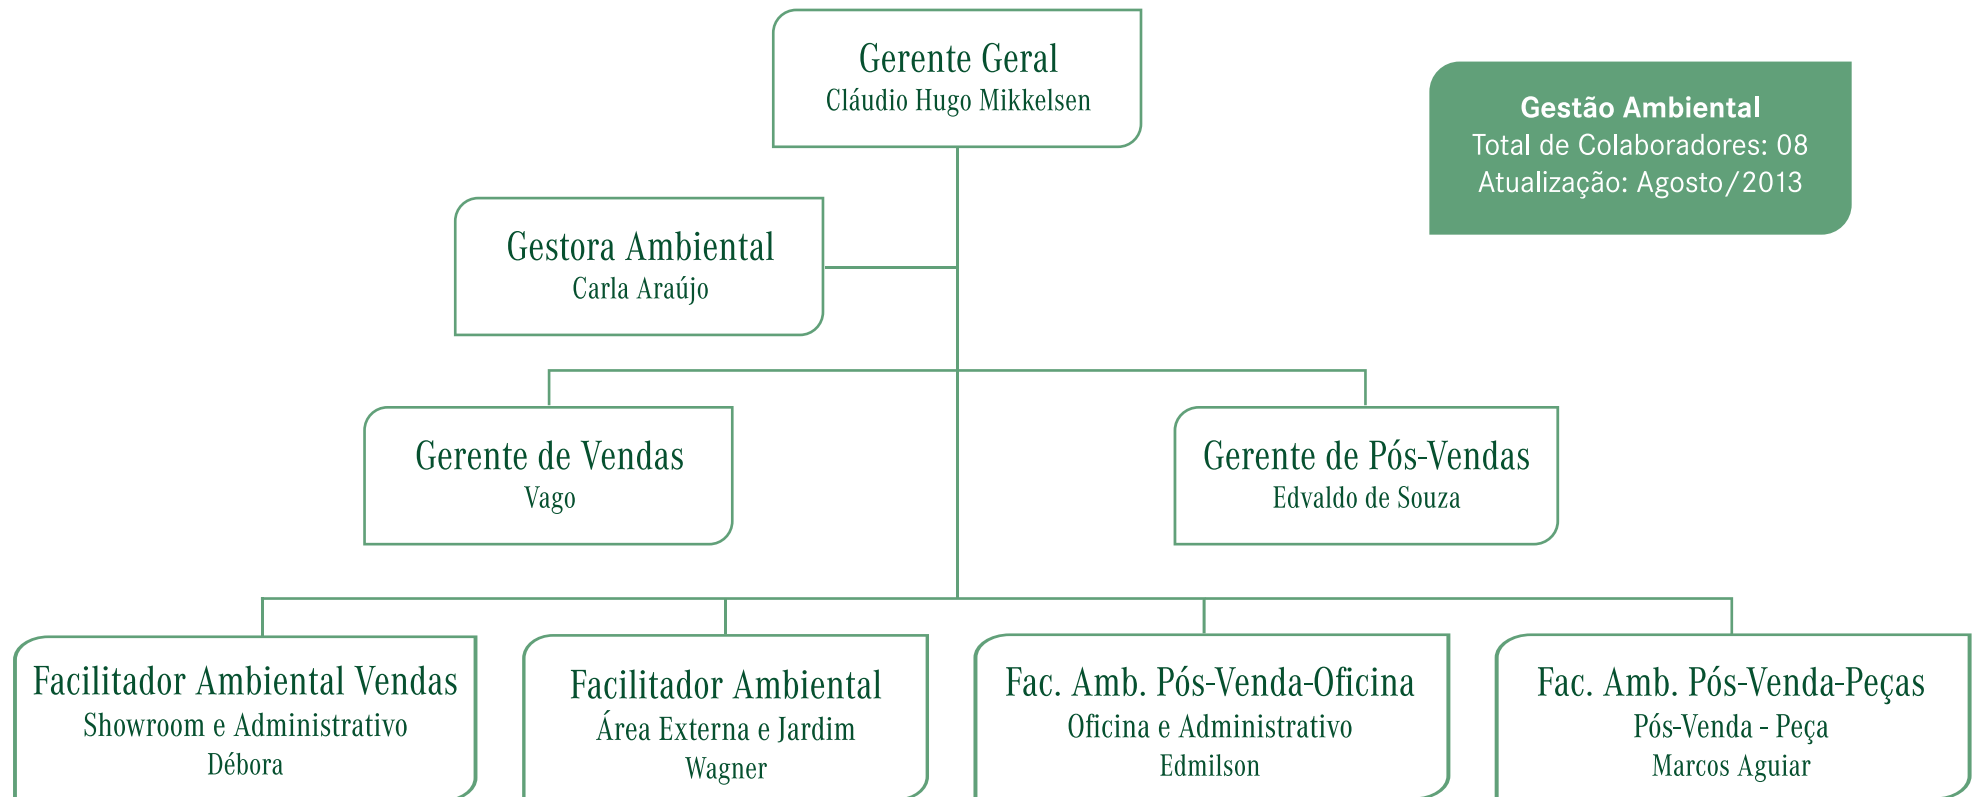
Gerente Geral
Cláudio Hugo Mikkelsen

Gestão Ambiental
Total de Colaboradores: 08
Atualização: Agosto/2013

Gestora Ambiental
Carla Araújo

Gerente de Vendas
Vago

Gerente de Pós-Vendas
Edvaldo de Souza

Facilitador Ambiental Vendas
Showroom e Administrativo
Débora

Facilitador Ambiental
Área Externa e Jardim
Wagner

Fac. Amb. Pós-Venda-Oficina
Oficina e Administrativo
Edmilson

Fac. Amb. Pós-Venda-Peças
Pós-Venda - Peça
Marcos Aguiar